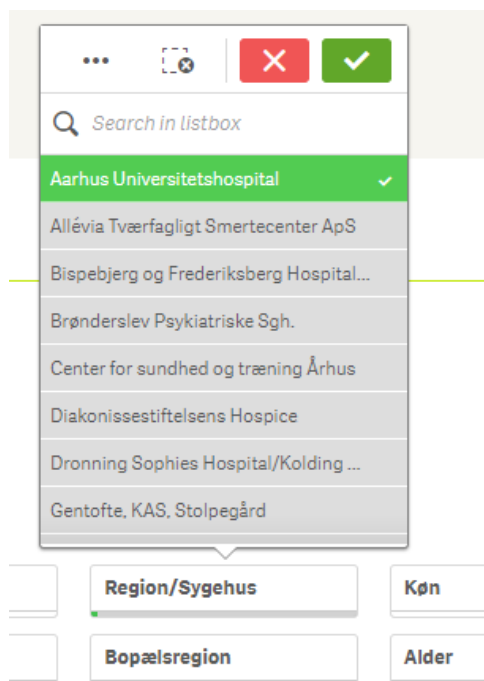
•••

Search in listbox

Aarhus Universitetshospital

Allévia Tværfagligt Smertecenter ApS

Bispebjerg og Frederiksberg Hospital...

Brønderslev Psykiatriske Sgh.

Center for sundhed og træning Århus

Diakonissestiftelsens Hospice

Dronning Sophies Hospital/Kolding ...

Gentofte, KAS, Stolpegård

Region/Sygehus

Køn

Bopælsregion

Alder